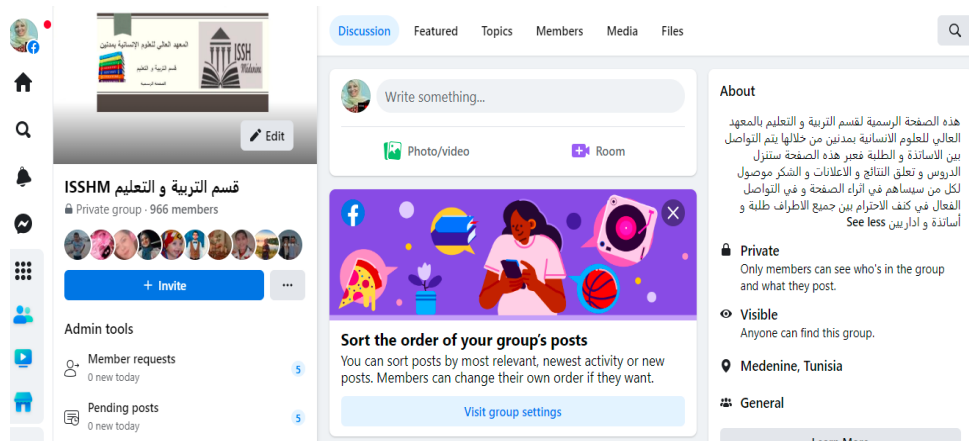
المعهد العالي للعلوم الإنسانية بمدنين
قسم التربية و التعليم
الصفحة الرسمية
ISSH
Médenine

Edit

قسم التربية و التعليم ISSHM
Private group · 966 members

+ Invite
···

Admin tools

Member requests
0 new today
5

Pending posts
0 new today
5

Discussion Featured Topics Members Media Files

Write something...
Photo/video
Room

Sort the order of your group's posts
You can sort posts by most relevant, newest activity or new posts. Members can change their own order if they want.
Visit group settings

About
هذه الصفحة الرسمية لقسم التربية و التعليم بالمعهد العالي للعلوم الانسانية بمدنين من خلالها يتم التواصل بين الاساتذة و الطلبة فعبر هذه الصفحة ستنزل الدروس و تعلق النتائج و الاعلانات و الشكر موصول لكل من سيساهم في اثراء الصفحة و في التواصل الفعال في كنف الاحترام بين جميع الاطراف طلبة و أساتذة و اداريين See less

Private
Only members can see who's in the group and what they post.

Visible
Anyone can find this group.

Medenine, Tunisia

General

Learn More